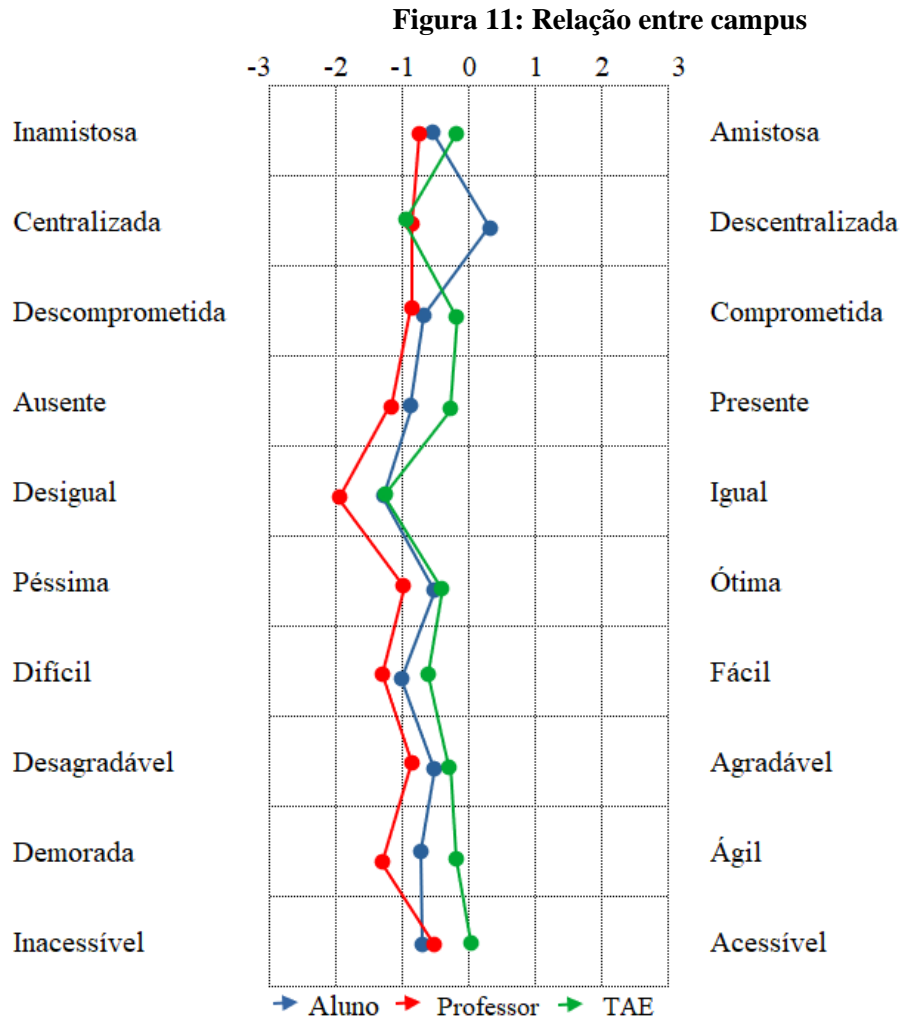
Figura 11: Relação entre campus

-3 -2 -1 0 1 2 3

Inamistosa | Amistosa
Centralizada | Descentralizada
Descomprometida | Comprometida
Ausente | Presente
Desigual | Igual
Péssima | Ótima
Difícil | Fácil
Desagradável | Agradável
Demorada | Ágil
Inacessível | Acessível

Aluno Professor TAE